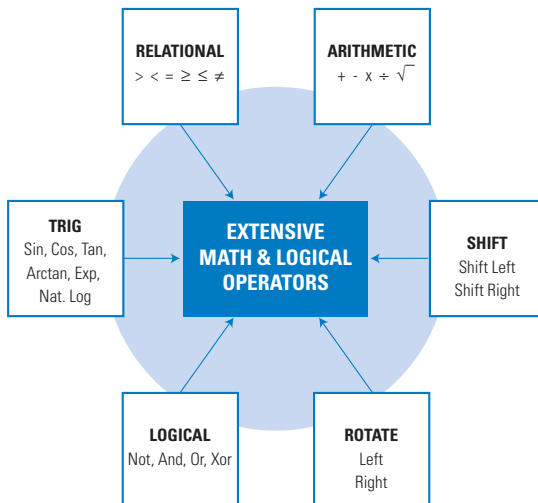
RELATIONAL
$> < = \geq \leq \neq$

ARITHMETIC
$+ - x \div \sqrt{}$

TRIG
Sin, Cos, Tan, Arctan, Exp, Nat. Log

EXTENSIVE MATH & LOGICAL OPERATORS

SHIFT
Shift Left
Shift Right

LOGICAL
Not, And, Or, Xor

ROTATE
Left
Right